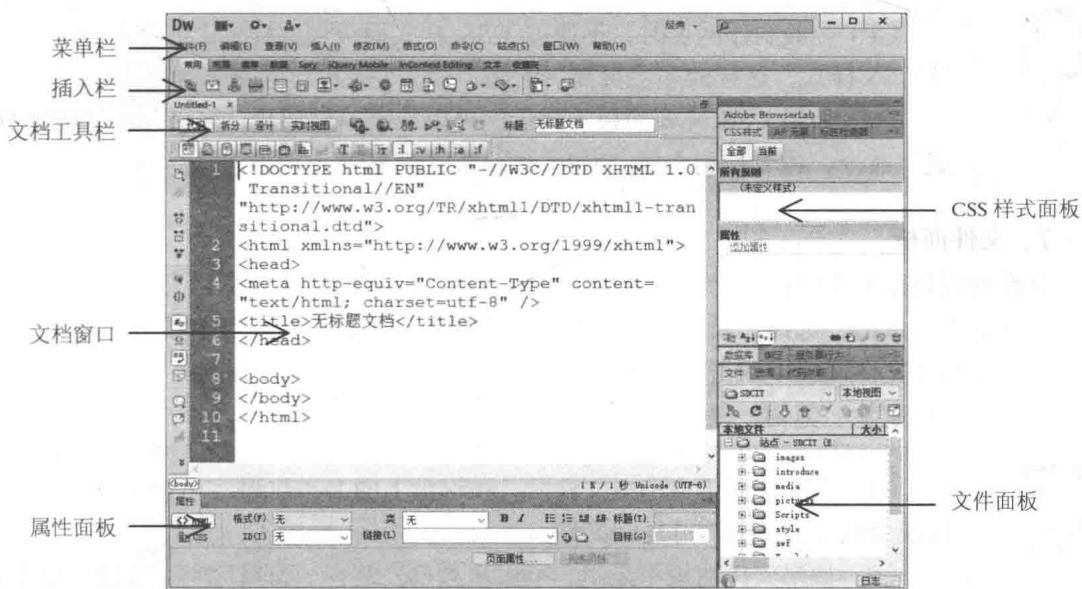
DW

经典

菜单栏

文件(F) 编辑(E) 查看(V) 插入(I) 修改(M) 格式(O) 命令(C) 站点(S) 窗口(W) 帮助(H)

常用 布局 表单 数据 Spry jQuery Mobile InContext Editing 文本 收藏夹

插入栏

Untitled-1 ×

文档工具栏

代码 拆分 设计 实时视图 标题 无标题文档

1 <!DOCTYPE html PUBLIC "-//W3C//DTD XHTML 1.0 Transitional//EN" "http://www.w3.org/TR/xhtml1/DTD/xhtml1-transitional.dtd">
2 <html xmlns="http://www.w3.org/1999/xhtml">
3 <head>
4 <meta http-equiv="Content-Type" content="text/html; charset=utf-8" />
5 <title>无标题文档</title>
6 </head>
7
8 <body>
9 </body>
10 </html>
11

文档窗口

<body>

1 K / 1 秒 Unicode (UTF-8)

属性

<> HTML 格式(F) 无 类 无 B I 标题(T)

CSS ID(I) 无 链接(L) 目标(G)

页面属性... 列表项目...

属性面板

Adobe BrowserLab

CSS样式 AP 元素 标签检查器

全部 当前

所有规则

(未定义样式)

CSS 样式面板

属性

添加属性

数据库 绑定 服务器行为

文件 资源 代码片断

SDCIT 本地视图

本地文件 大小

站点 - SDCIT (E

images

introduce

media

picture

Scripts

style

swf

文件面板

日志...